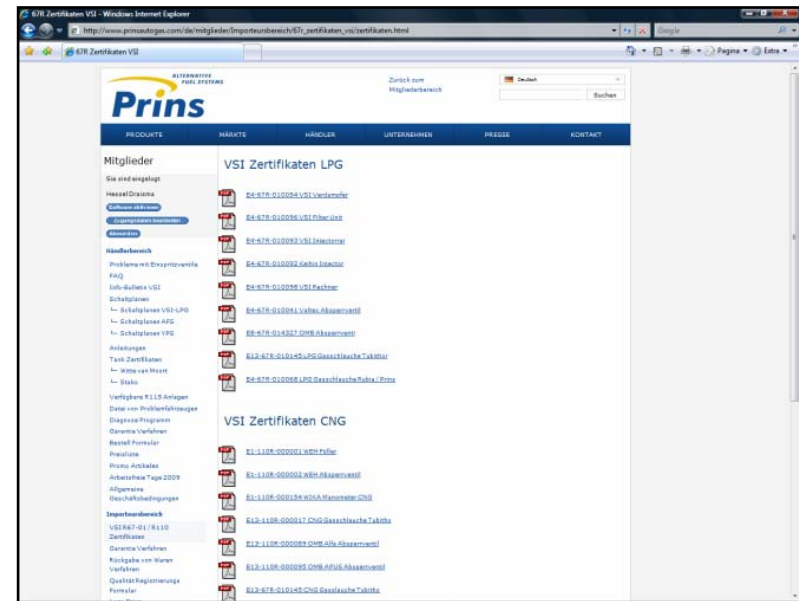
67R Zertifikaten VSI - Windows Internet Explorer

http://www.prinsautogas.com/de/mitglieder/Importeursbereich/67r_zertifikaten_vsi/zertifikaten.html

Google

67R Zertifikaten VSI

Pagina ▾ Extra ▾

ALTERNATIVE FUEL SYSTEMS

Prins

Zurück zum Mitgliederbereich

Deutsch

Suchen

PRODUKTE | MÄRKTE | HÄNDLER | UNTERNEHMEN | PRESSE | KONTAKT

Mitglieder

Sie sind eingelogt

Hessel Draisma

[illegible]

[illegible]

Abmelden

Händlerbereich

Probleme mit Einspritzventile

FAQ

Info-Bulletin VSI

Schaltplanen

└ Schaltplanen VSI-LPG

└ Schaltplanen AFG

└ Schaltplanen VPG

Anleitungen

Tank Zertifikaten

└ Witte van Moort

└ Stako

Verfügbare R115 Anlagen

Datei von Problemfahrzeugen

Diagnose Programm

Garantie Verfahren

Bestell Formular

Preisliste

Promo Artikeln

Arbeitsfreie Tage 2009

Allgemeine Geschäftsbedingungen

Importeursbereich

VSI R67-01 / R110 Zertifikaten

Garantie Verfahren

Rückgabe von Waren Verfahren

Qualität Registrierungs Formular

VSI Zertifikaten LPG

E4-67R-010094 VSI Verdampfer

E4-67R-010096 VSI Filter Unit

E4-67R-010093 VSI Injectorrail

E4-67R-010092 Keihin Injector

E4-67R-010098 VSI Rechner

E4-67R-010041 Valtec Absperrventil

E8-67R-014327 OMB Absperrventi

E13-67R-010145 LPG Gasschlauche Tubitho

E4-67R-010068 LPG Gasschlauche Rubra / Prins

VSI Zertifikaten CNG

E1-110R-000001 WEH Füller

E1-110R-000002 WEH Absperrventil

E1-110R-000154 WIKA Manometer CNG

E13-110R-000017 CNG Gasschlauche Tubitho

E13-110R-000089 OMB Alfa Absperrventil

E13-110R-000095 OMB APUS Absperrventil

E13-67R-010145 CNG Gasslauche Tubitho